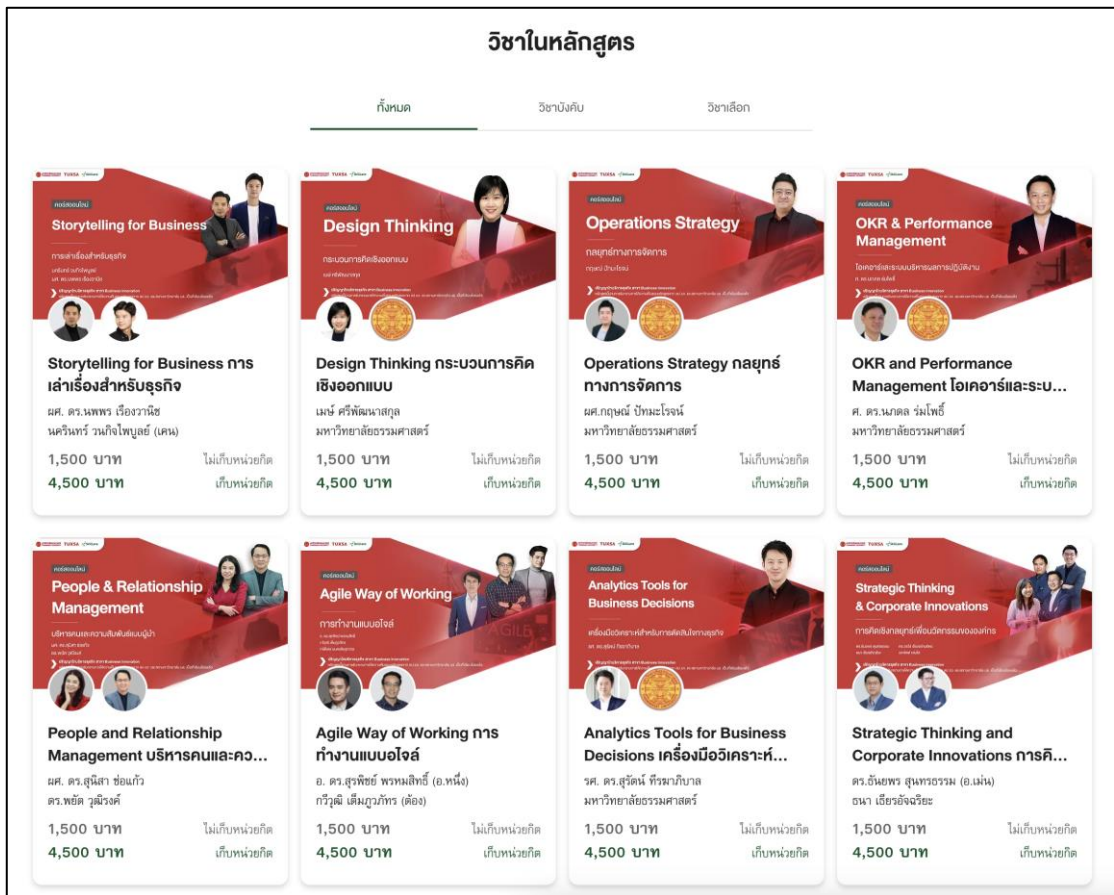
วิชาในหลักสูตร

ทั้งหมด | วิชาบังคับ | วิชาเลือก

คอร์สออนไลน์
Storytelling for Business
การเล่าเรื่องสำหรับธุรกิจ

Storytelling for Business การเล่าเรื่องสำหรับธุรกิจ
ผศ. ดร.นพพร เรืองวานิช
นครินทร์ วนกิจไพบูลย์ (เคน)
1,500 บาท ไม่เก็บหน่วยกิต
4,500 บาท เก็บหน่วยกิต

คอร์สออนไลน์
Design Thinking
กระบวนการคิดเชิงออกแบบ

Design Thinking กระบวนการคิดเชิงออกแบบ
เมษ์ ศรีพัฒนาสกุล
มหาวิทยาลัยธรรมศาสตร์
1,500 บาท ไม่เก็บหน่วยกิต
4,500 บาท เก็บหน่วยกิต

คอร์สออนไลน์
Operations Strategy
กลยุทธ์ทางการจัดการ

Operations Strategy กลยุทธ์ทางการจัดการ
ผศ.กฤษณ์ ปัทมะโรจน์
มหาวิทยาลัยธรรมศาสตร์
1,500 บาท ไม่เก็บหน่วยกิต
4,500 บาท เก็บหน่วยกิต

คอร์สออนไลน์
OKR & Performance Management
โอเคอาร์และระบบบริหารผลการปฏิบัติงาน

OKR and Performance Management โอเคอาร์และระบ...
ศ. ดร.นภดล ร่มโพธิ์
มหาวิทยาลัยธรรมศาสตร์
1,500 บาท ไม่เก็บหน่วยกิต
4,500 บาท เก็บหน่วยกิต

คอร์สออนไลน์
People & Relationship Management
บริหารคนและความสัมพันธ์แบบผู้นำ

People and Relationship Management บริหารคนและคว...
ผศ. ดร.สุนิสา ช่อแก้ว
ดร.พยัต วุฒิรงค์
1,500 บาท ไม่เก็บหน่วยกิต
4,500 บาท เก็บหน่วยกิต

คอร์สออนไลน์
Agile Way of Working
การทำงานแบบอไจล์

Agile Way of Working การทำงานแบบอไจล์
อ. ดร.สุรพิชย์ พรหมสิทธิ์ (อ.หนึ่ง)
กวีวุฒิ เต็มภูวภัทร (ต้อง)
1,500 บาท ไม่เก็บหน่วยกิต
4,500 บาท เก็บหน่วยกิต

คอร์สออนไลน์
Analytics Tools for Business Decisions
เครื่องมือวิเคราะห์สำหรับการตัดสินใจทางธุรกิจ

Analytics Tools for Business Decisions เครื่องมือวิเคราะห์...
รศ. ดร.สุรัตน์ ทีรฆาภิบาล
มหาวิทยาลัยธรรมศาสตร์
1,500 บาท ไม่เก็บหน่วยกิต
4,500 บาท เก็บหน่วยกิต

คอร์สออนไลน์
Strategic Thinking & Corporate Innovations
การคิดเชิงกลยุทธ์เพื่อนวัตกรรมขององค์กร

Strategic Thinking and Corporate Innovations การคิ...
ดร.อันยพร สุนทรธรรม (อ.เม่น)
ธนา เธียรอัจฉริยะ
1,500 บาท ไม่เก็บหน่วยกิต
4,500 บาท เก็บหน่วยกิต